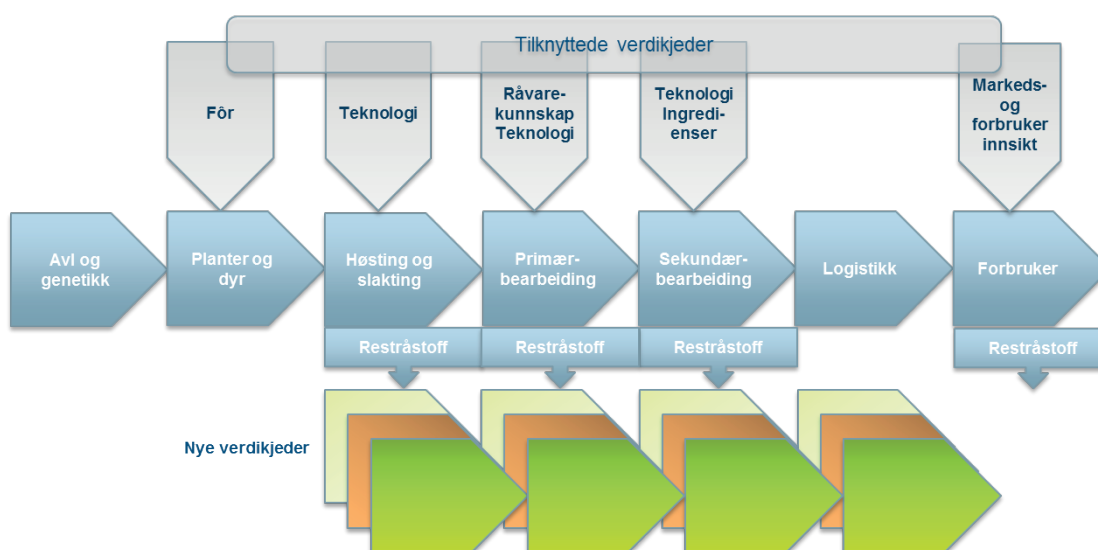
Tilknyttede verdikjeder

Fôr

Teknologi

Råvarekunnskap Teknologi

Teknologi Ingredienser

Markeds- og forbruker innsikt

Avl og genetikk

Planter og dyr

Høsting og slakting

Primærbearbeiding

Sekundærbearbeiding

Logistikk

Forbruker

Restråstoff

Restråstoff

Restråstoff

Restråstoff

Nye verdikjeder